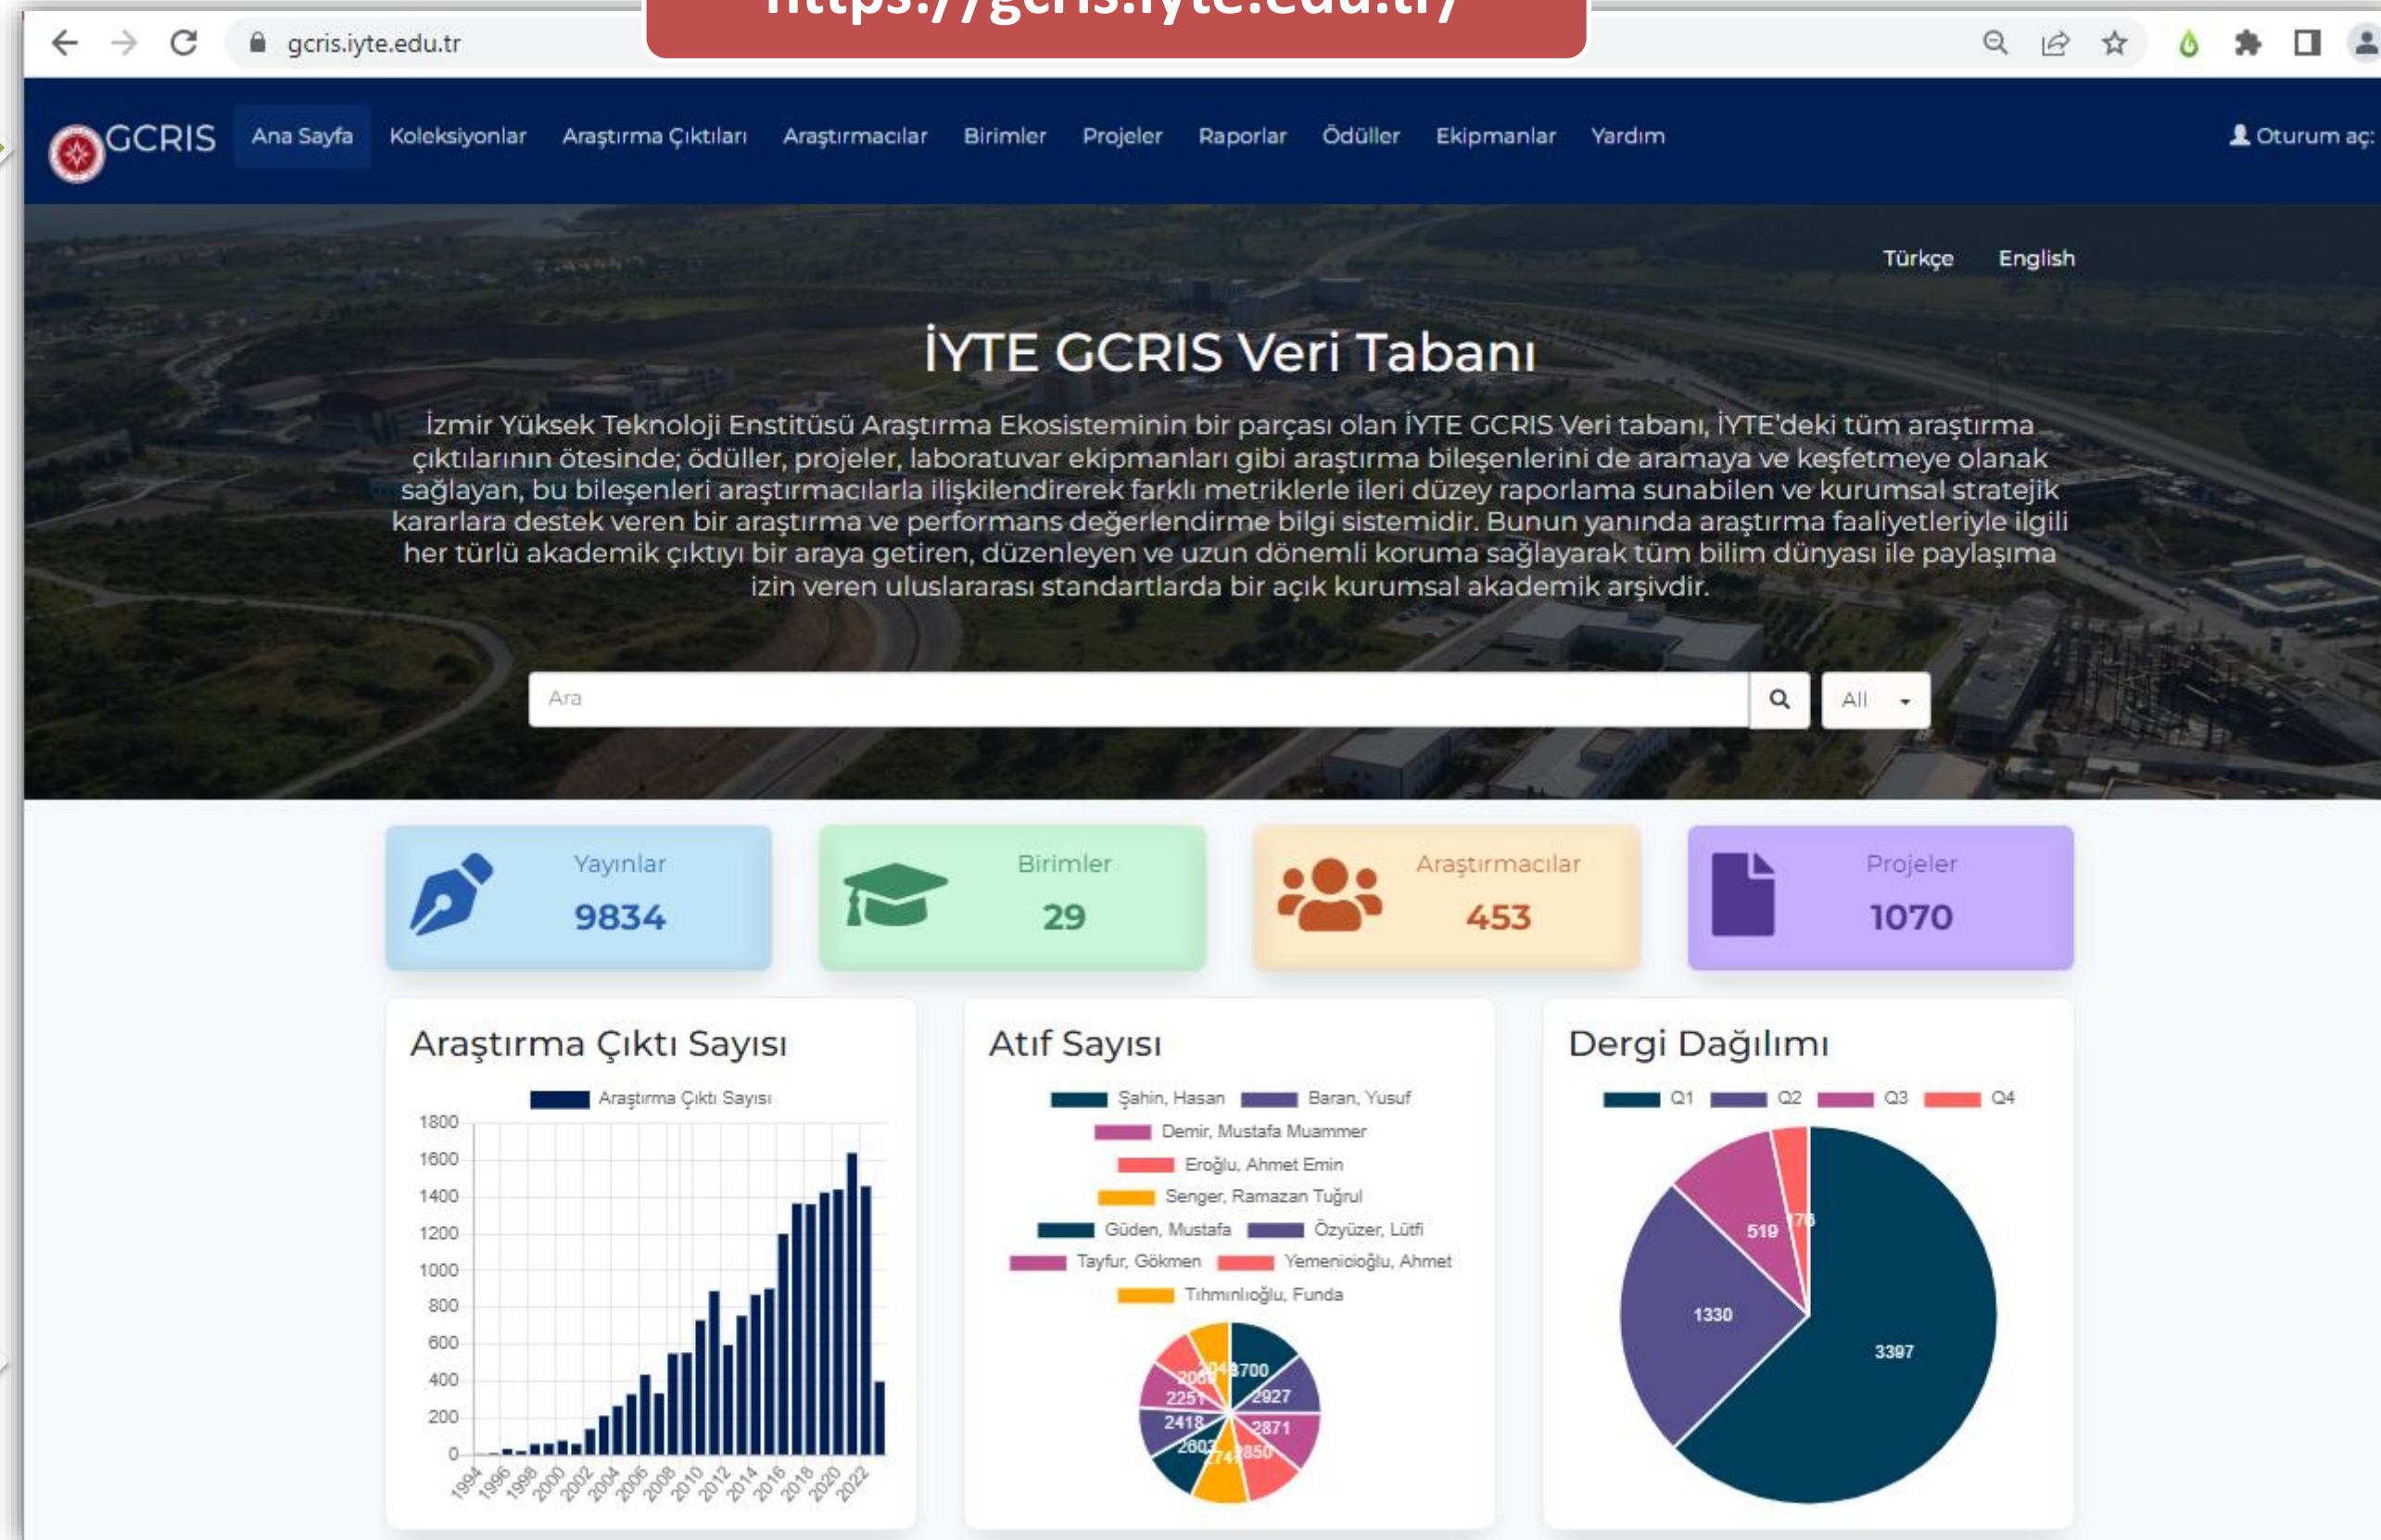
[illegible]

gcris.iyte.edu.tr

GCRIS Ana Sayfa Koleksiyonlar Araştırma Çıktıları Araştırmacılar Birimler Projeler Raporlar Ödüller Ekipmanlar Yardım

Oturum aç:

Türkçe English

İYTE GCRIS Veri Tabanı

İzmir Yüksek Teknoloji Enstitüsü Araştırma Ekosisteminin bir parçası olan İYTE GCRIS Veri tabanı, İYTE'deki tüm araştırma çıktılarının ötesinde; ödüller, projeler, laboratuvar ekipmanları gibi araştırma bileşenlerini de aramaya ve keşfetmeye olanak sağlayan, bu bileşenleri araştırmacılarla ilişkilendirerek farklı metriklerle ileri düzey raporlama sunabilen ve kurumsal stratejik kararlara destek veren bir araştırma ve performans değerlendirme bilgi sistemidir. Bunun yanında araştırma faaliyetleriyle ilgili her türlü akademik çıktıyı bir araya getiren, düzenleyen ve uzun dönemli koruma sağlayarak tüm bilim dünyası ile paylaşıma izin veren uluslararası standartlarda bir açık kurumsal akademik arşivdir.

Ara

All

Yayınlar
9834

Birimler
29

Araştırmacılar
453

Projeler
1070

Araştırma Çıktı Sayısı

Araştırma Çıktı Sayısı

1800
1600
1400
1200
1000
800
600
400
200
0

1994 1996 1998 2000 2002 2004 2006 2008 2010 2012 2014 2016 2018 2020 2022

Atıf Sayısı

Şahin, Hasan Baran, Yusuf
Demir, Mustafa Muammer
Eroğlu, Ahmet Emin
Senger, Ramazan Tuğrul
Güden, Mustafa Özyüzer, Lütfi
Tayfur, Gökmen Yemenicioğlu, Ahmet
Tıhmınlıoğlu, Funda

3700 2927 2871 2850 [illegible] 2603 2418 2251 2061 2043

Dergi Dağılımı

Q1 Q2 Q3 Q4

519 178 1330 3397